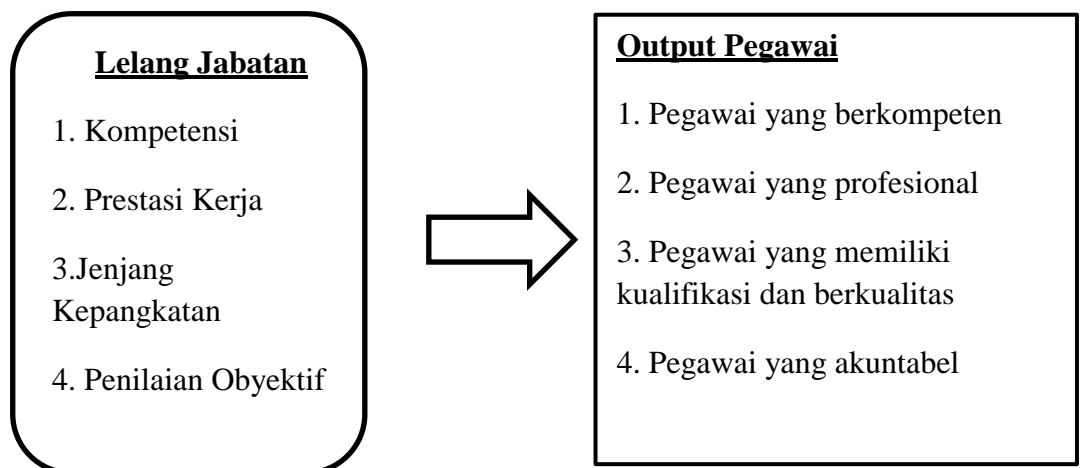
Lelang Jabatan

1. Kompetensi

2. Prestasi Kerja

3.Jenjang Kepangkatan

4. Penilaian Obyektif

Output Pegawai

1. Pegawai yang berkompeten

2. Pegawai yang profesional

3. Pegawai yang memiliki kualifikasi dan berkualitas

4. Pegawai yang akuntabel